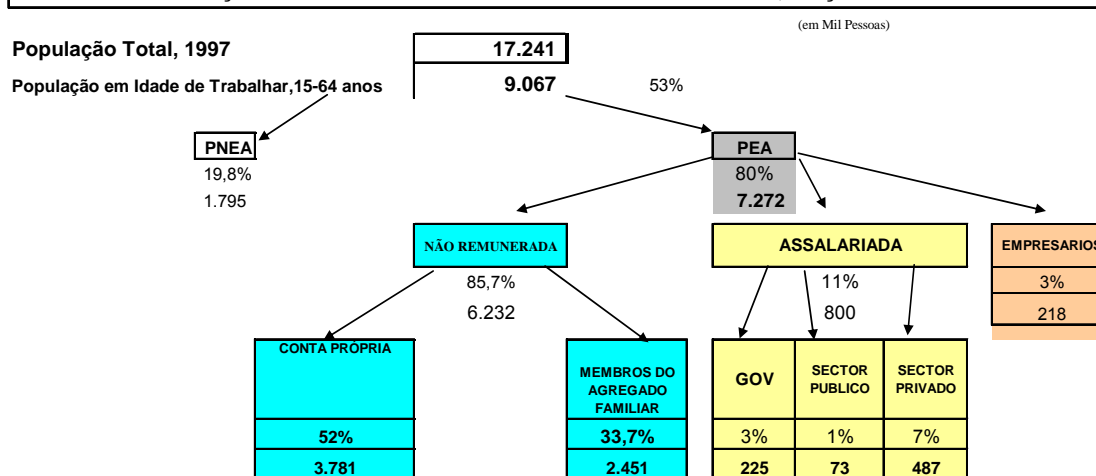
(em Mil Pessoas)

População Total, 1997 17.241

População em Idade de Trabalhar,15-64 anos 9.067 53%

PNEA
19,8%
1.795

PEA
80%
7.272

NÃO REMUNERADA
85,7%
6.232

ASSALARIADA
11%
800

EMPRESARIOS
3%
218

CONTA PRÓPRIA
52%
3.781

MEMBROS DO AGREGADO FAMILIAR
33,7%
2.451

| GOV | SECTOR PUBLICO | SECTOR PRIVADO |
|---|---|---|
| 3% | 1% | 7% |
| 225 | 73 | 487 |